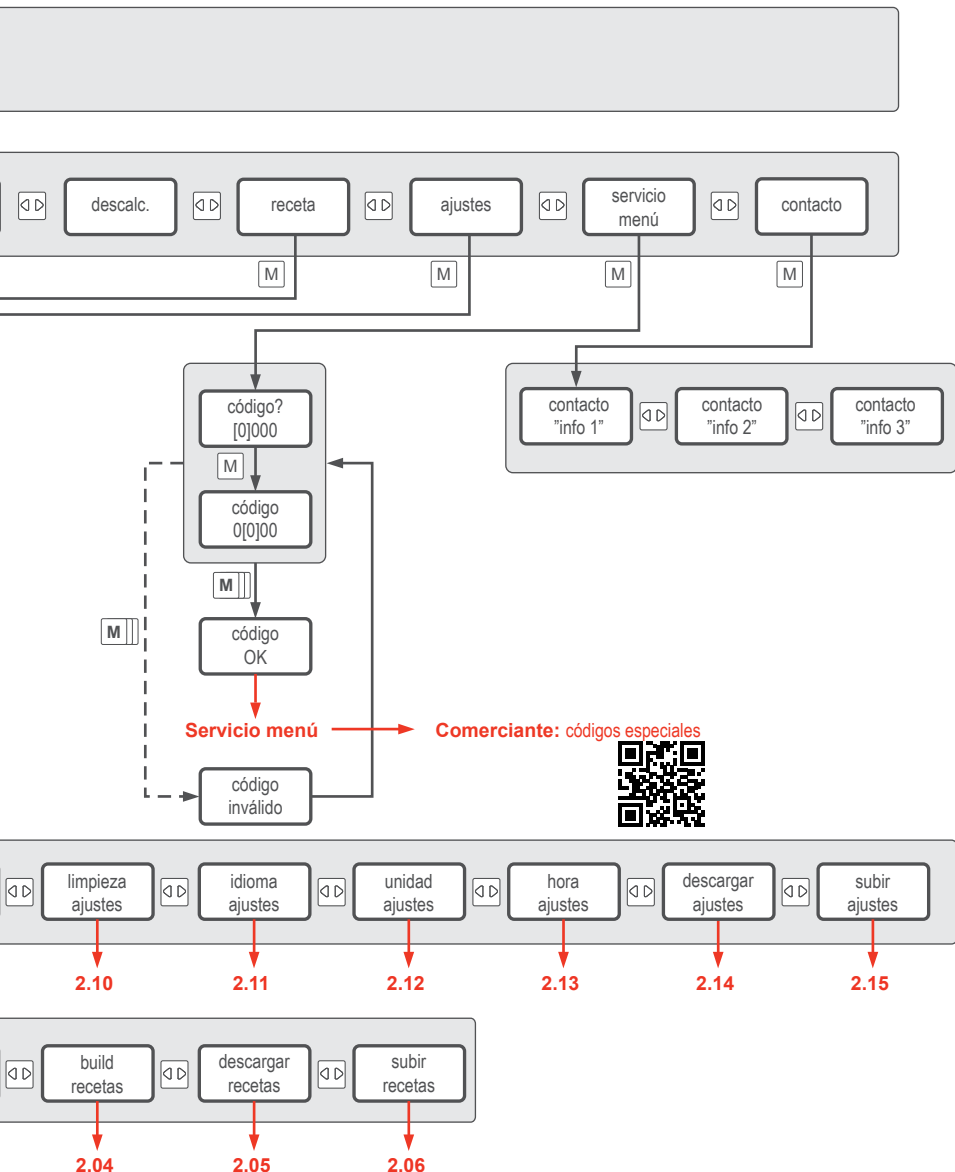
descalc.

receta

ajustes

servicio menú

contacto

M

M

M

M

código? [0]000

M

código 0[0]00

M

M

código OK

Servicio menú

Comerciante: códigos especiales

código inválido

contacto "info 1"

contacto "info 2"

contacto "info 3"

limpieza ajustes

idioma ajustes

unidad ajustes

hora ajustes

descargar ajustes

subir ajustes

2.10

2.11

2.12

2.13

2.14

2.15

build recetas

descargar recetas

subir recetas

2.04

2.05

2.06